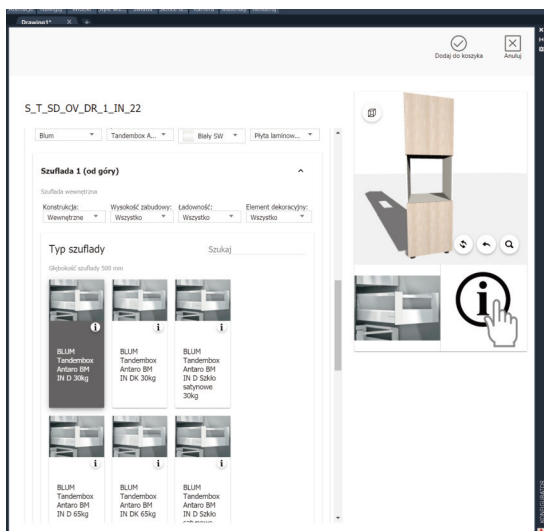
Drawing1* ×

Dodaj do koszyka

Anuluj

S_T_SD_OV_DR_1_IN_22

Blum

Tandembox A...

Biały SW

Płyta laminow...

Szuflada 1 (od góry)

Szuflada wewnętrzna

Konstrukcja:
Wewnętrzne

Wysokość zabudowy:
Wszystko

Ładowność:
Wszystko

Element dekoracyjny:
Wszystko

Typ szuflady

Szukaj

Głębokość szuflady 500 mm

i

BLUM Tandembox Antaro BM IN D 30kg

i

BLUM Tandembox Antaro BM IN DK 30kg

i

BLUM Tandembox Antaro BM IN D Szkło satynowe 30kg

i

BLUM Tandembox Antaro BM IN D 65kg

i

BLUM Tandembox Antaro BM IN DK 65kg

i

BLUM Tandembox Antaro BM IN D Szkło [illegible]